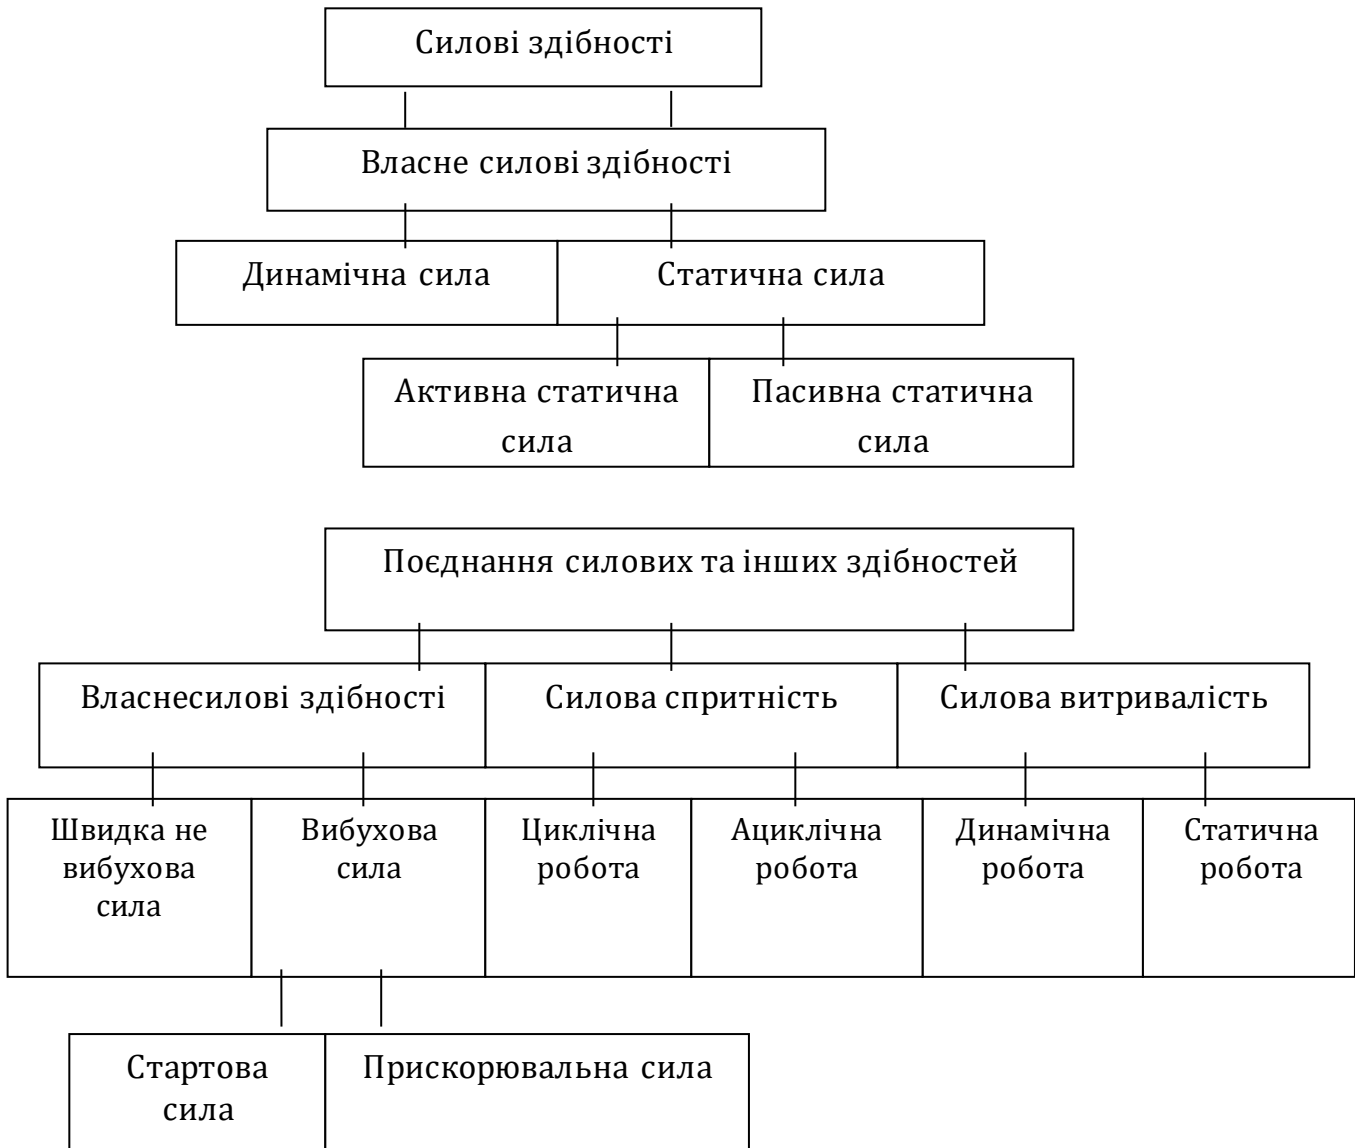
Силові здібності

Власне силові здібності

Динамічна сила

Статична сила

Активна статична сила

Пасивна статична сила

Поєднання силових та інших здібностей

Власнесилові здібності

Силова спритність

Силова витривалість

Швидка не вибухова сила

Вибухова сила

Циклічна робота

Ациклічна робота

Динамічна робота

Статична робота

Стартова сила

Прискорювальна сила